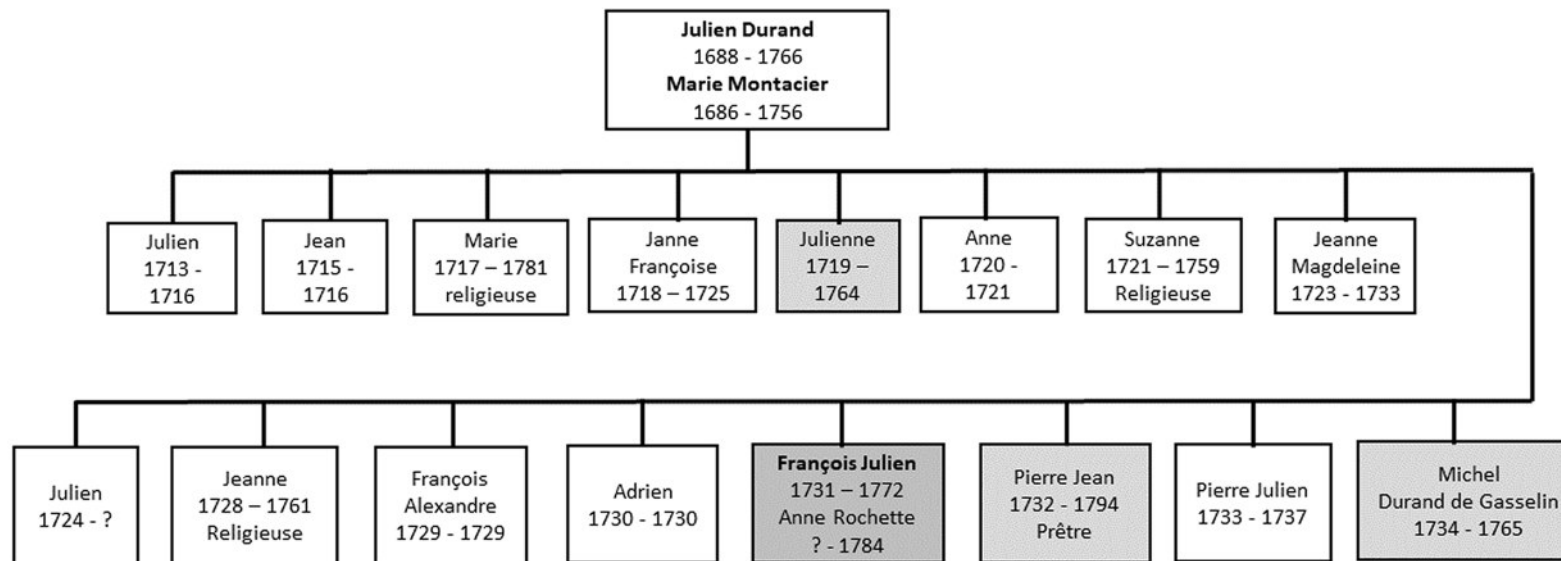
**Julien Durand**
1688 - 1766
**Marie Montacier**
1686 - 1756

Julien
1713 -
1716

Jean
1715 -
1716

Marie
1717 – 1781
religieuse

Janne
Françoise
1718 – 1725

Julienne
1719 –
1764

Anne
1720 -
1721

Suzanne
1721 – 1759
Religieuse

Jeanne
Magdeleine
1723 - 1733

Julien
1724 - ?

Jeanne
1728 – 1761
Religieuse

François
Alexandre
1729 - 1729

Adrien
1730 - 1730

**François Julien**
1731 – 1772
Anne Rochette
? - 1784

Pierre Jean
1732 - 1794
Prêtre

Pierre Julien
1733 - 1737

Michel
Durand de Gasselin
1734 - 1765